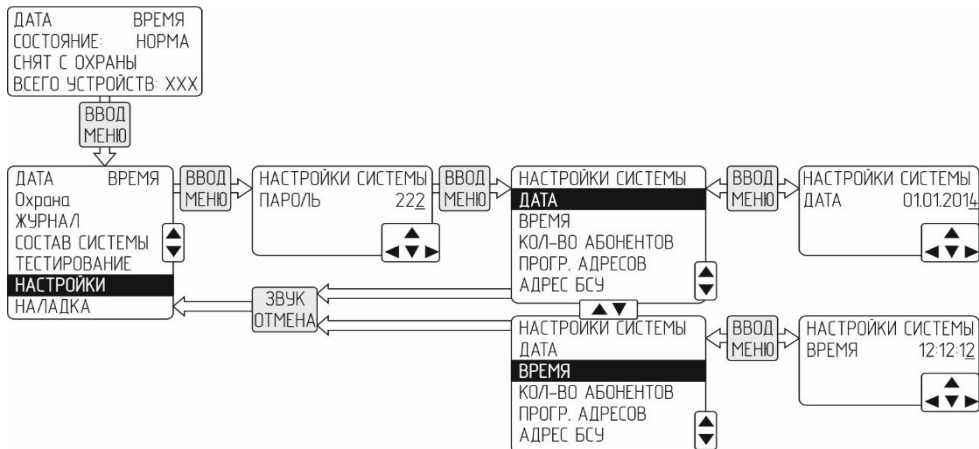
ДАТА ВРЕМЯ
СОСТОЯНИЕ: НОРМА
СНЯТ С ОХРАНЫ
ВСЕГО УСТРОЙСТВ: XXX

ВВОД
МЕНЮ

ДАТА ВРЕМЯ
Охрана
ЖУРНАЛ
СОСТАВ СИСТЕМЫ
ТЕСТИРОВАНИЕ
НАСТРОЙКИ
НАЛАДКА

ВВОД
МЕНЮ

НАСТРОЙКИ СИСТЕМЫ
ПАРОЛЬ 222

ВВОД
МЕНЮ

НАСТРОЙКИ СИСТЕМЫ
ДАТА
ВРЕМЯ
КОЛ-ВО АБОНЕНТОВ
ПРОГР. АДРЕСОВ
АДРЕС БСУ

ВВОД
МЕНЮ

НАСТРОЙКИ СИСТЕМЫ
ДАТА 01.01.2014

ЗВУК
ОТМЕНА

НАСТРОЙКИ СИСТЕМЫ
ДАТА
ВРЕМЯ
КОЛ-ВО АБОНЕНТОВ
ПРОГР. АДРЕСОВ
АДРЕС БСУ

ВВОД
МЕНЮ

НАСТРОЙКИ СИСТЕМЫ
ВРЕМЯ 12:12:12